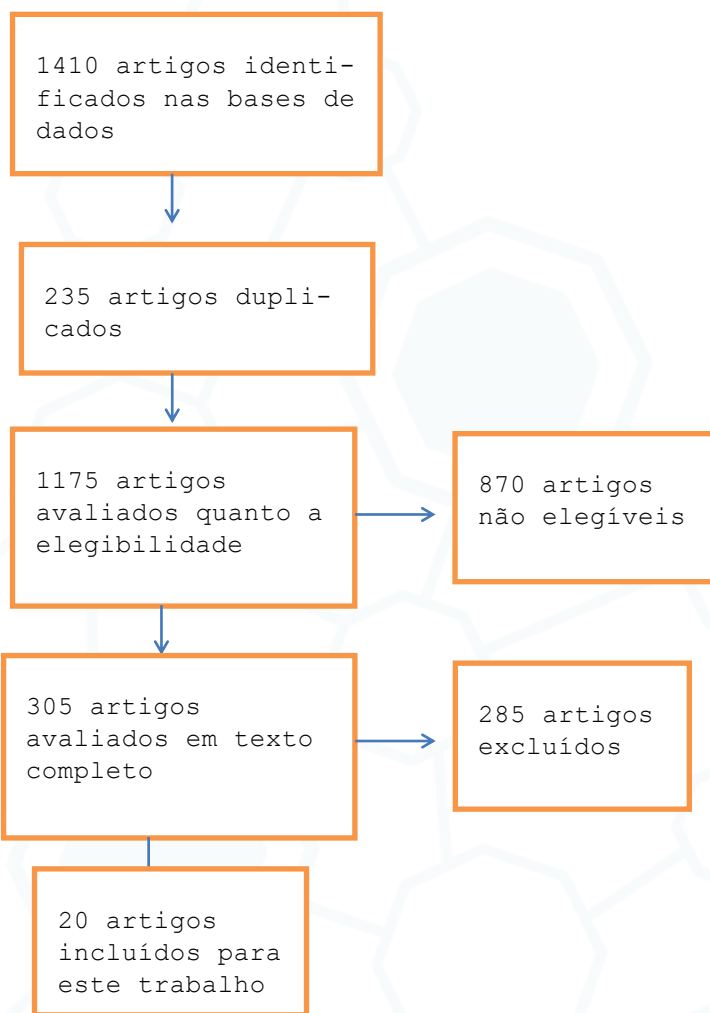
1410 artigos identificados nas bases de dados

235 artigos duplicados

1175 artigos avaliados quanto a elegibilidade

870 artigos não elegíveis

305 artigos avaliados em texto completo

285 artigos excluídos

20 artigos incluídos para este trabalho